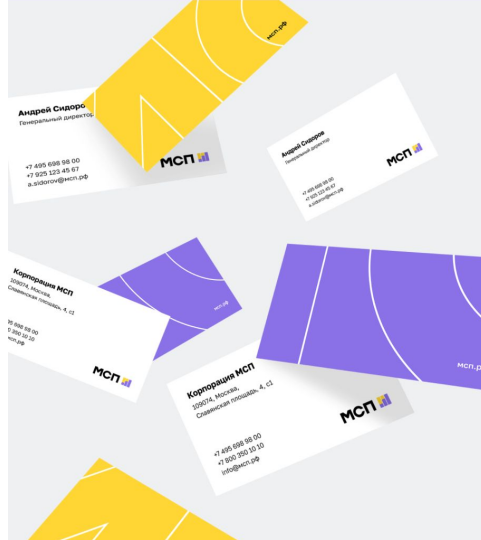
мсп.рф

Андрей Сидоро
Генеральный директор

+7 495 698 98 00
+7 925 123 45 67
a.sidorov@мсп.рф

МСП

Андрей Сидоров
Генеральный директор

+7 495 698 98 00
+7 925 123 45 67
a.sidorov@мсп.рф

МСП

Корпорация МСП
109074, Москва,
Славянская площадь, 4, с1

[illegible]6 98 00
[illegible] 350 10 10
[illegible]п.рф

МСП

мсп.рф

мсп.рф

Корпорация МСП
109074, Москва,
Славянская площадь, 4, с1

+7 495 698 98 00
+7 800 350 10 10
info@мсп.рф

МСП